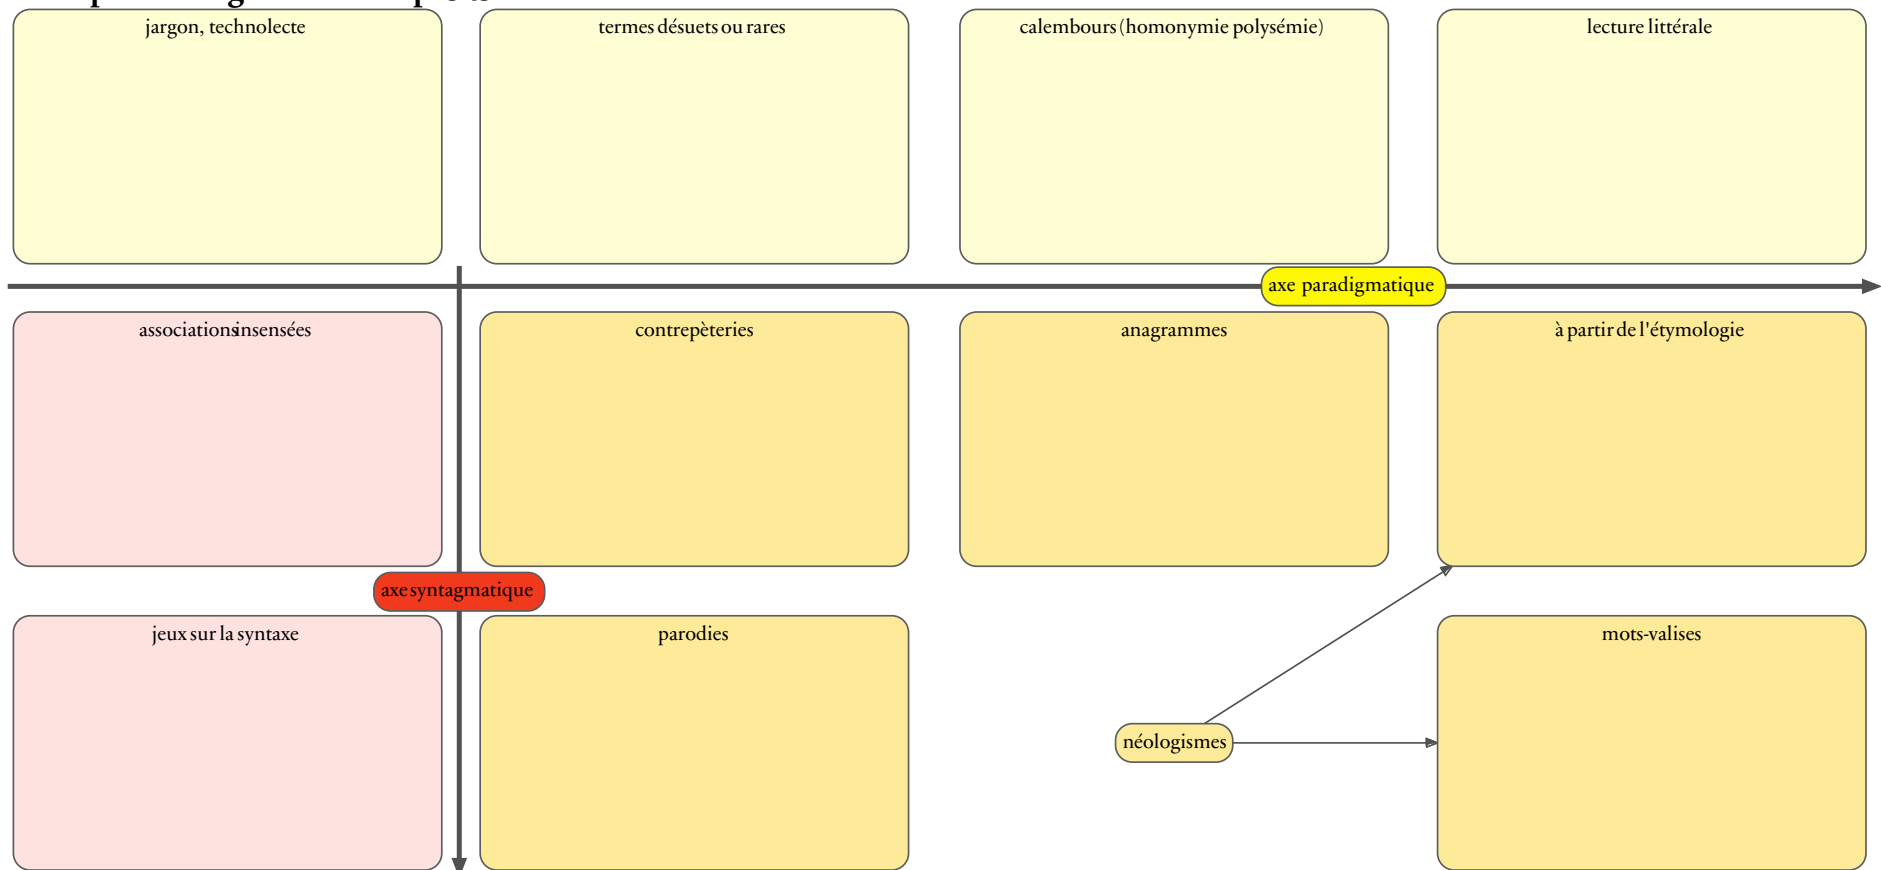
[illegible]

jargon, technolecte

termes désuets ou rares

calembours (homonymie polysémie)

lecture littérale

axe paradigmatique

associations insensées

contrepèteries

anagrammes

à partir de l'étymologie

axe syntagmatique

jeux sur la syntaxe

parodies

mots-valises

néologismes